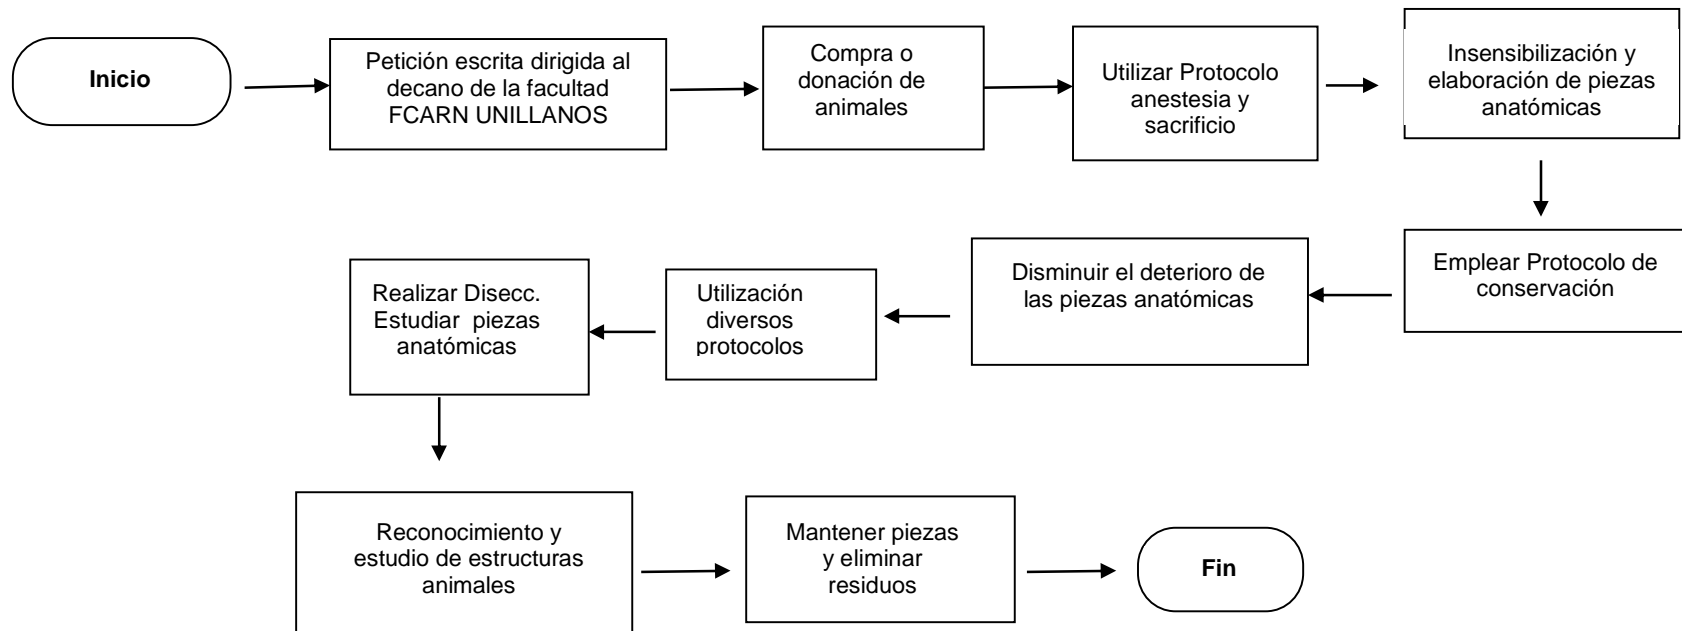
Inicio

Petición escrita dirigida al decano de la facultad FCARN UNILLANOS

Compra o donación de animales

Utilizar Protocolo anestesia y sacrificio

Insensibilización y elaboración de piezas anatómicas

Emplear Protocolo de conservación

Disminuir el deterioro de las piezas anatómicas

Utilización diversos protocolos

Realizar Disecc. Estudiar piezas anatómicas

Reconocimiento y estudio de estructuras animales

Mantener piezas y eliminar residuos

Fin